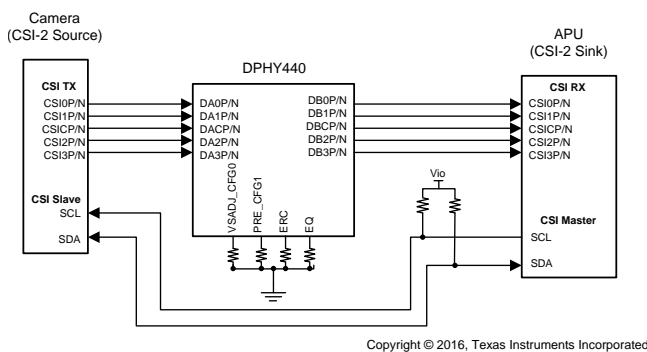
Camera
(CSI-2 Source)

CSI TX
CSI0P/N
CSI1P/N
CSICP/N
CSI2P/N
CSI3P/N

CSI Slave
SCL
SDA

DPHY440
DA0P/N
DA1P/N
DACP/N
DA2P/N
DA3P/N
DB0P/N
DB1P/N
DBCP/N
DB2P/N
DB3P/N
VSADJ_CFG0
PRE_CFG1
ERC
EQ

APU
(CSI-2 Sink)

CSI RX
CSI0P/N
CSI1P/N
CSICP/N
CSI2P/N
CSI3P/N

Vio

CSI Master
SCL
SDA

Copyright © 2016, Texas Instruments Incorporated